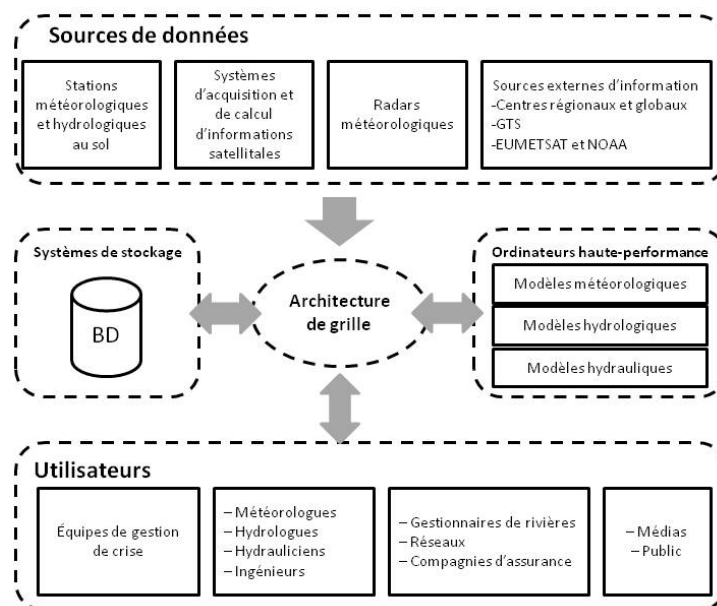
Sources de données

Stations météorologiques et hydrologiques au sol

Systèmes d'acquisition et de calcul d'informations satellitales

Radars météorologiques

Sources externes d'information
-Centres régionaux et globaux
-GTS
-EUMETSAT et NOAA

Systèmes de stockage

BD

Architecture de grille

Ordinateurs haute-performance

Modèles météorologiques

Modèles hydrologiques

Modèles hydrauliques

Utilisateurs

Équipes de gestion de crise

– Météorologues
– Hydrologues
– Hydrauliciens
– Ingénieurs

– Gestionnaires de rivières
– Réseaux
– Compagnies d'assurance

– Médias
– Public